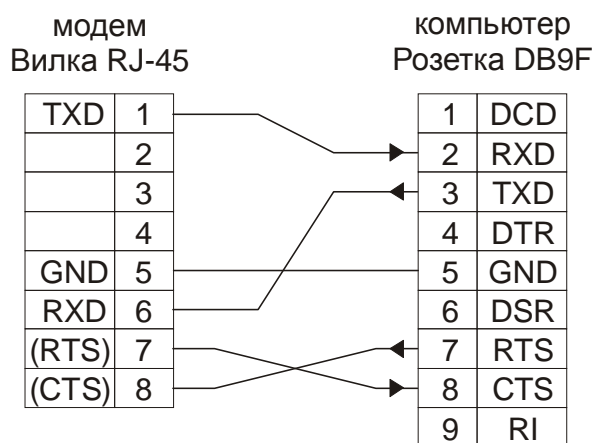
модем
Вилка RJ-45

| | |
|---|---|
| TXD | 1 |
| | 2 |
| | 3 |
| | 4 |
| GND | 5 |
| RXD | 6 |
| (RTS) | 7 |
| (CTS) | 8 |

компьютер
Розетка DB9F

| | |
|---|---|
| 1 | DCD |
| 2 | RXD |
| 3 | TXD |
| 4 | DTR |
| 5 | GND |
| 6 | DSR |
| 7 | RTS |
| 8 | CTS |
| 9 | RI |